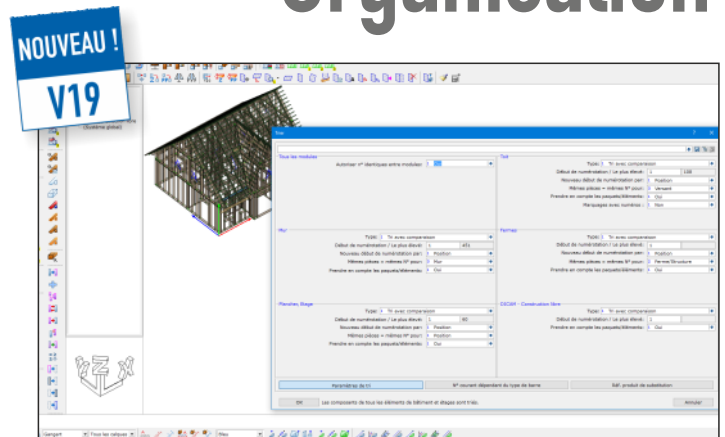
NOUVEAU !
V19

Organisation

(Système global)

Tri

Tous les modules
Autoriser n° identiques entre modules: Oui

Toit
Type: Tri avec comparaison
Début de numérotation / Le plus élevé: 1 100
Nouveau début de numérotation par: Position
Mêmes pièces = mêmes N° pour: Versant
Prendre en compte les paquets/éléments: Oui
Marquages avec numéros: Non

Mur
Type: Tri avec comparaison
Début de numérotation / Le plus élevé: 1 451
Nouveau début de numérotation par: Position
Mêmes pièces = mêmes N° pour: Mur
Prendre en compte les paquets/éléments: Oui

Fermes
Type: Tri avec comparaison
Début de numérotation / Le plus élevé: 1
Nouveau début de numérotation par: Position
Mêmes pièces = mêmes N° pour: Ferme/Structure
Prendre en compte les paquets/éléments: Oui

Planchers Etage
Type: Tri avec comparaison
Début de numérotation / Le plus élevé: 1 60
Nouveau début de numérotation par: Position
Mêmes pièces = mêmes N° pour: Position
Prendre en compte les paquets/éléments: Oui

DIC104 - Construction libre
Type: Tri avec comparaison
Début de numérotation / Le plus élevé: 1
Prendre en compte les paquets/éléments: Oui

Paramètres de tri
N° courant dépendant du type de barre
Réf. produit de substitution

OK
Les composants de tous les éléments de bâtiment et étages sont triés.
Annuler

Gangart
Tous les valeurs
Max